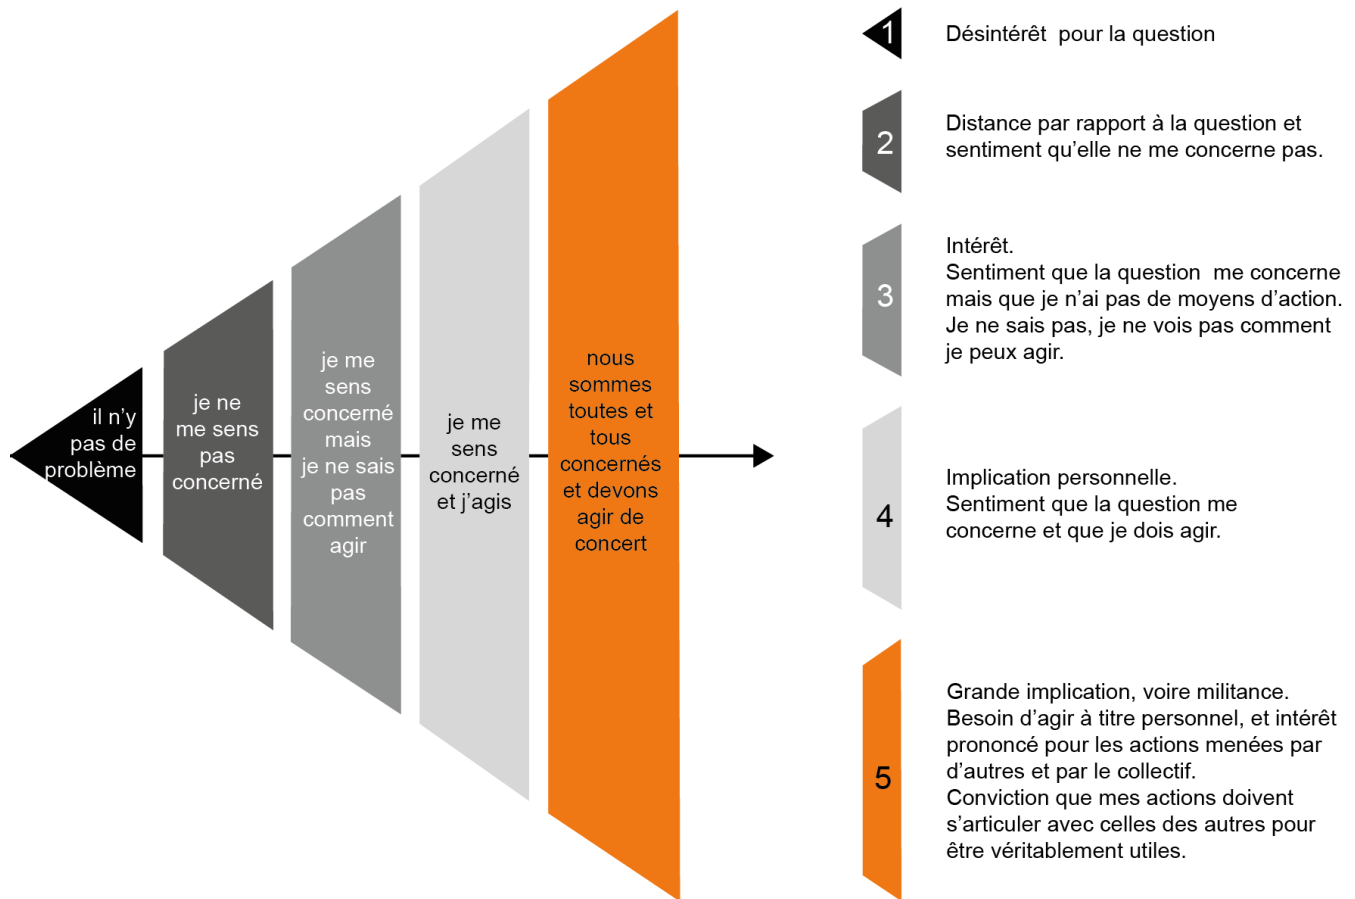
il n’y pas de problème

je ne me sens pas concerné

je me sens concerné mais je ne sais pas comment agir

je me sens concerné et j’agis

nous sommes toutes et tous concernés et devons agir de concert

1 Désintérêt pour la question

2 Distance par rapport à la question et sentiment qu’elle ne me concerne pas.

3 Intérêt.
Sentiment que la question me concerne mais que je n’ai pas de moyens d’action. Je ne sais pas, je ne vois pas comment je peux agir.

4 Implication personnelle.
Sentiment que la question me concerne et que je dois agir.

5 Grande implication, voire militance.
Besoin d’agir à titre personnel, et intérêt prononcé pour les actions menées par d’autres et par le collectif.
Conviction que mes actions doivent s’articuler avec celles des autres pour être véritablement utiles.